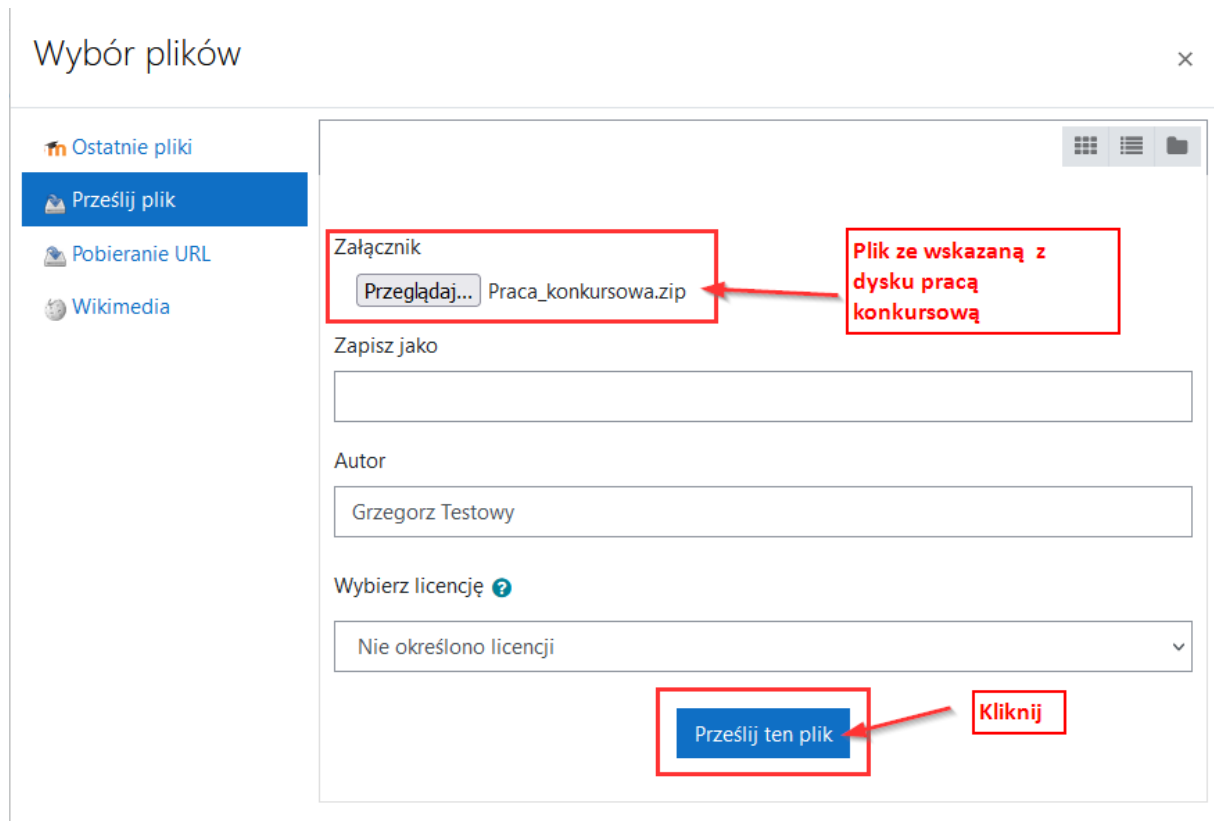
Wybór plików

×

Ostatnie pliki

Prześlij plik

Pobieranie URL

Wikimedia

Załącznik

Przeglądaj... Praca_konkursowa.zip

Plik ze wskazaną z dysku pracą konkursową

Zapisz jako

Autor

Grzegorz Testowy

Wybierz licencję

Nie określono licencji

Prześlij ten plik

Kliknij